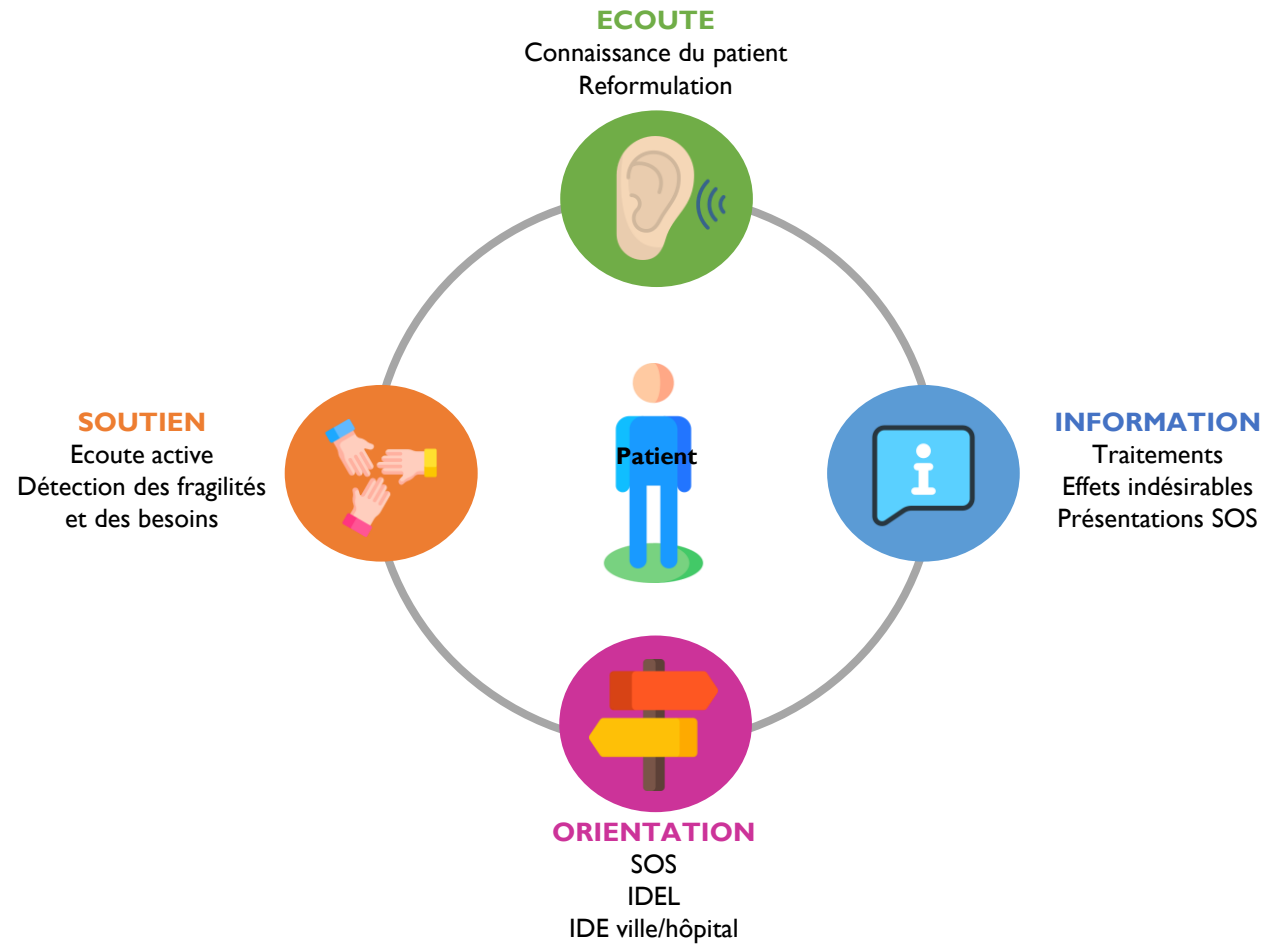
ECOUTE
Connaissance du patient
Reformulation

SOUTIEN
Ecoute active
Détection des fragilités et des besoins

Patient

INFORMATION
Traitements
Effets indésirables
Présentations SOS

ORIENTATION
SOS
IDEL
IDE ville/hôpital